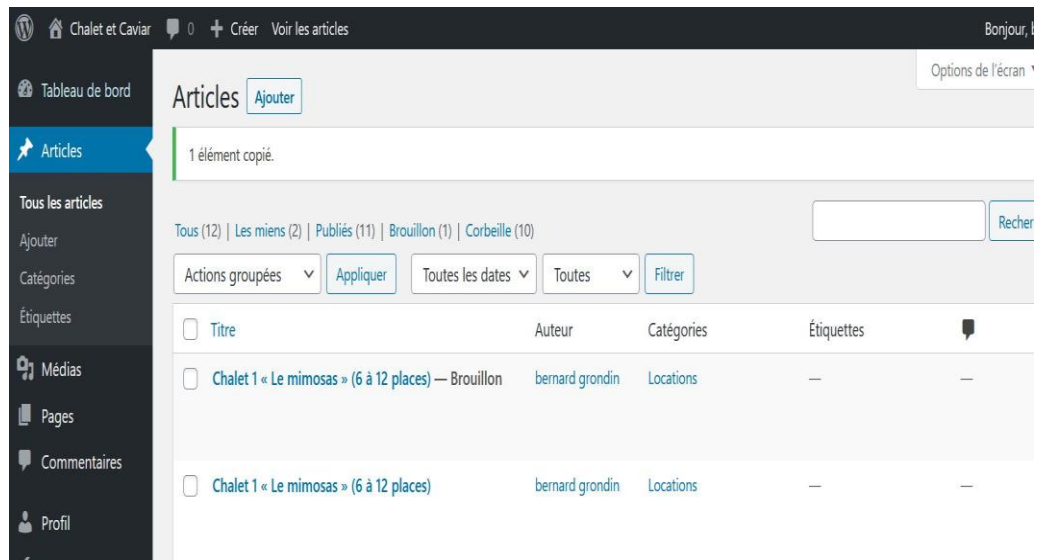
Chalet et Caviar 0 + Créer Voir les articles Bonjour, b

Tableau de bord
Articles
Tous les articles
Ajouter
Catégories
Étiquettes
Médias
Pages
Commentaires
Profil

Options de l'écran

Articles Ajouter

1 élément copié.

Tous (12) | Les miens (2) | Publiés (11) | Brouillon (1) | Corbeille (10)

Recher

Actions groupées Appliquer Toutes les dates Toutes Filtrer

| Titre | Auteur | Catégories | Étiquettes | |
|---|---|---|---|---|
| Chalet 1 « Le mimosas » (6 à 12 places) — Brouillon | bernard grondin | Locations | — | — |
| Chalet 1 « Le mimosas » (6 à 12 places) | bernard grondin | Locations | — | — |